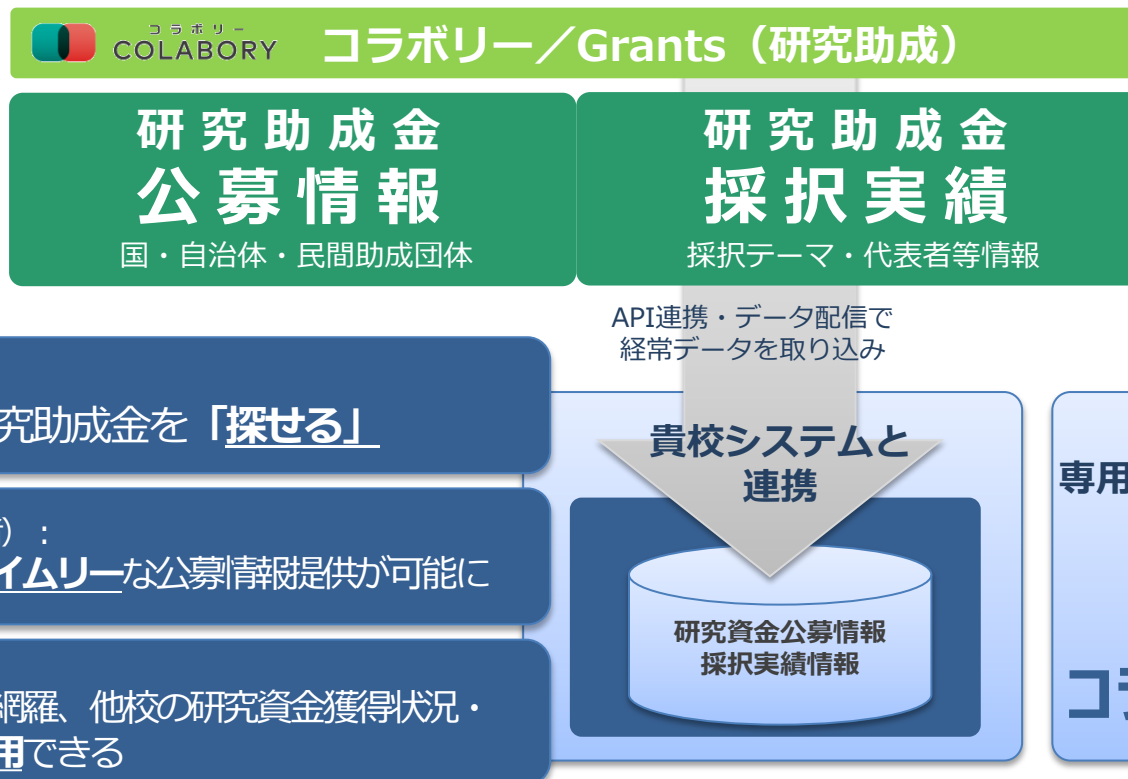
コラボリー COLABORY コラボリー／Grants（研究助成）

研究助成金
公募情報
国・自治体・民間助成団体

研究助成金
採択実績
採択テーマ・代表者等情報

API連携・データ配信で
経常データを取り込み

究助成金を「探せる」

）：
イムリーな公募情報提供が可能に

網羅、他校の研究資金獲得状況・
用できる

貴校システムと
連携

研究資金公募情報
採択実績情報

専用

コラ